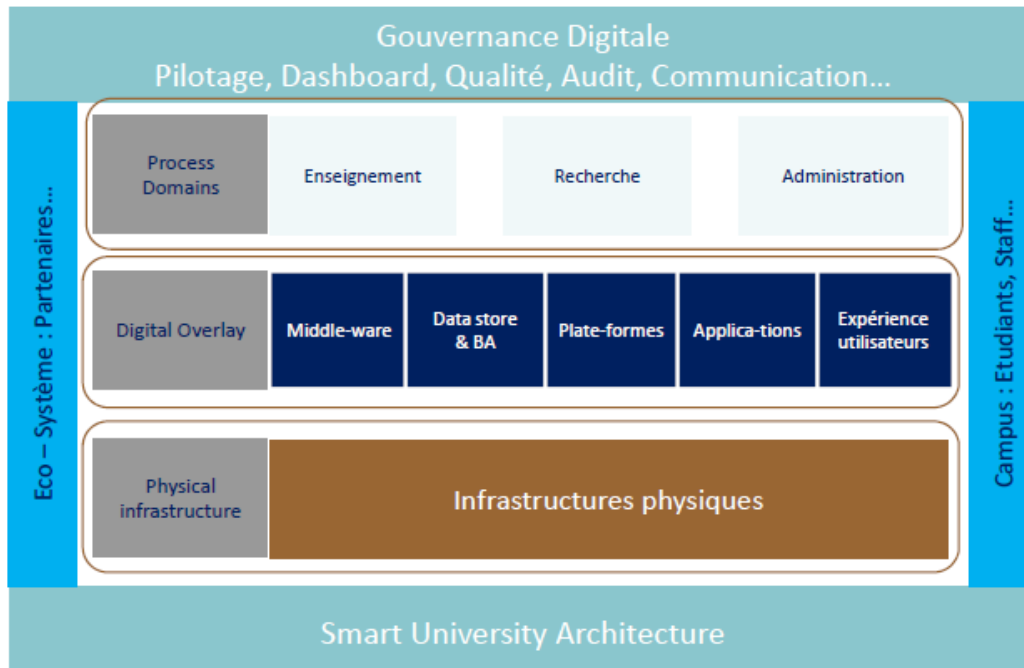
Gouvernance Digitale
Pilotage, Dashboard, Qualité, Audit, Communication…

Eco – Système : Partenaires…

Process Domains

Enseignement

Recherche

Administration

Digital Overlay

Middle-ware

Data store & BA

Plate-formes

Applica-tions

Expérience utilisateurs

Physical infrastructure

Infrastructures physiques

Campus : Etudiants, Staff…

Smart University Architecture